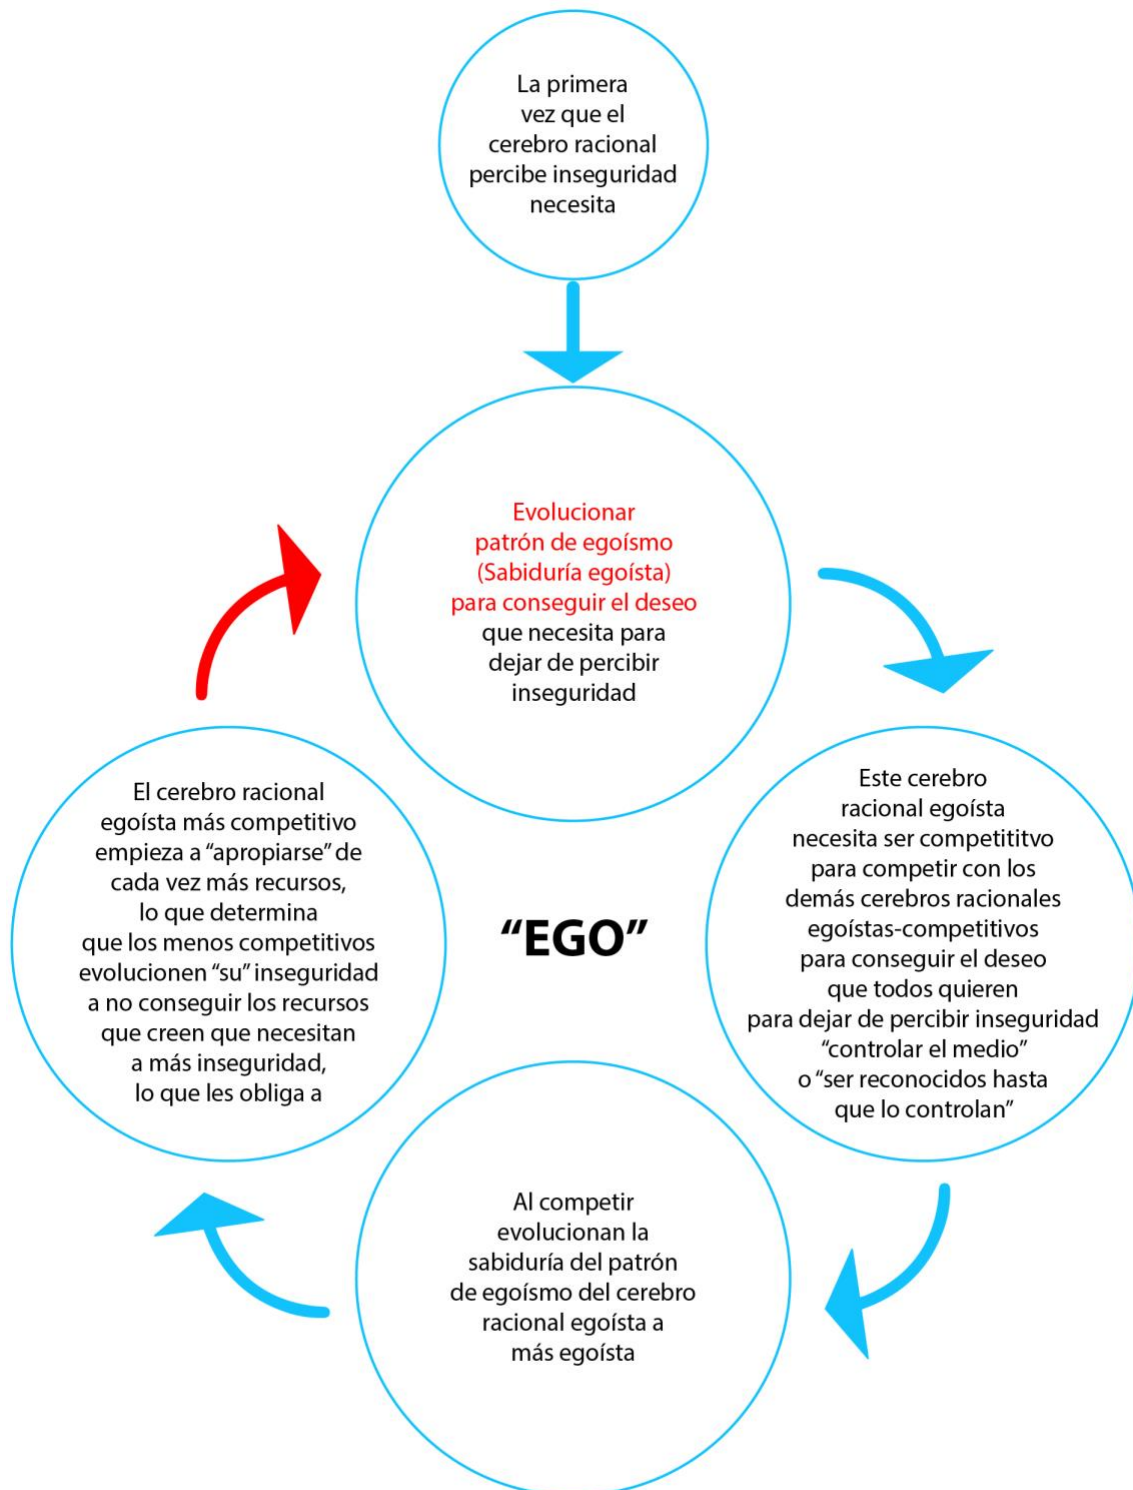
La primera vez que el cerebro racional percibe inseguridad necesita

Evolucionar patrón de egoísmo (Sabiduría egoísta) para conseguir el deseo que necesita para dejar de percibir inseguridad

Este cerebro racional egoísta necesita ser competititvo para competir con los demás cerebros racionales egoístas-competitivos para conseguir el deseo que todos quieren para dejar de percibir inseguridad "controlar el medio" o "ser reconocidos hasta que lo controlan"

Al competir evolucionan la sabiduría del patrón de egoísmo del cerebro racional egoísta a más egoísta

El cerebro racional egoísta más competitivo empieza a "apropiarse" de cada vez más recursos, lo que determina que los menos competitivos evolucionen "su" inseguridad a no conseguir los recursos que creen que necesitan a más inseguridad, lo que les obliga a

"EGO"